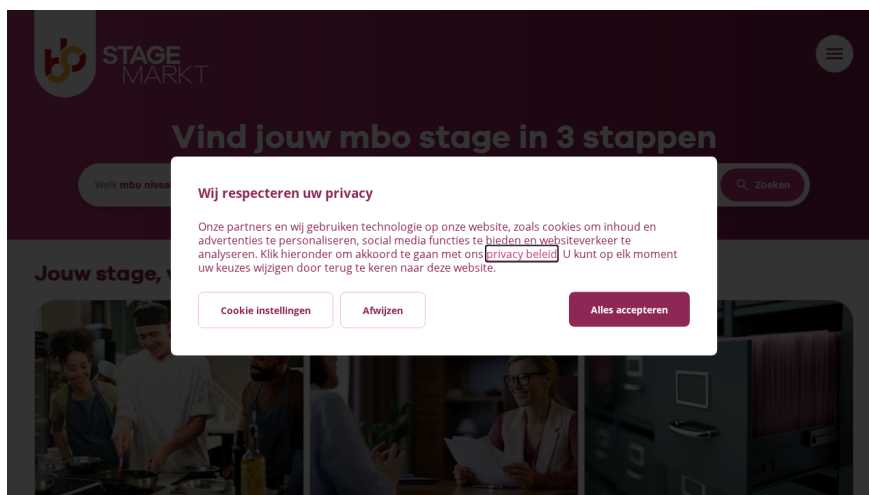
STAGE MARKT

Vind jouw mbo stage in 3 stappen

Welk mbo niveau

Zoeken

Jouw stage, v

Wij respecteren uw privacy

Onze partners en wij gebruiken technologie op onze website, zoals cookies om inhoud en advertenties te personaliseren, social media functies te bieden en websiteverkeer te analyseren. Klik hieronder om akkoord te gaan met ons privacy beleid. U kunt op elk moment uw keuzes wijzigen door terug te keren naar deze website.

Cookie instellingen

Afwijzen

Alles accepteren